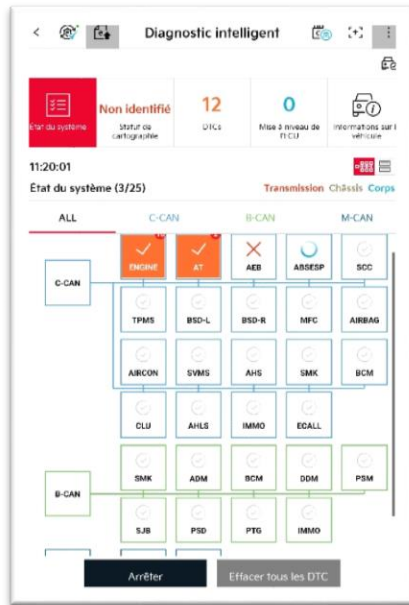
Diagnostic intelligent

État du système

Non identifié
Statut de cartographie

12
DTCs

0
Mise à niveau de l'ECU

Informations sur le véhicule

11:20:01

État du système (3/25)

Transmission Châssis Corps

ALL C-CAN B-CAN M-CAN

C-CAN

ENGINE
AT
AEB
ABSESP
SCC
TPMS
BSD-L
BSD-R
MFC
AIRBAG
AIRCON
SVMS
AHS
SMK
BCM
CLU
AHLS
IMMO
ECALL

B-CAN

SMK
ADM
BCM
DDM
PSM
SJB
PSD
PTG
IMMO

Arrêter
Effacer tous les DTC